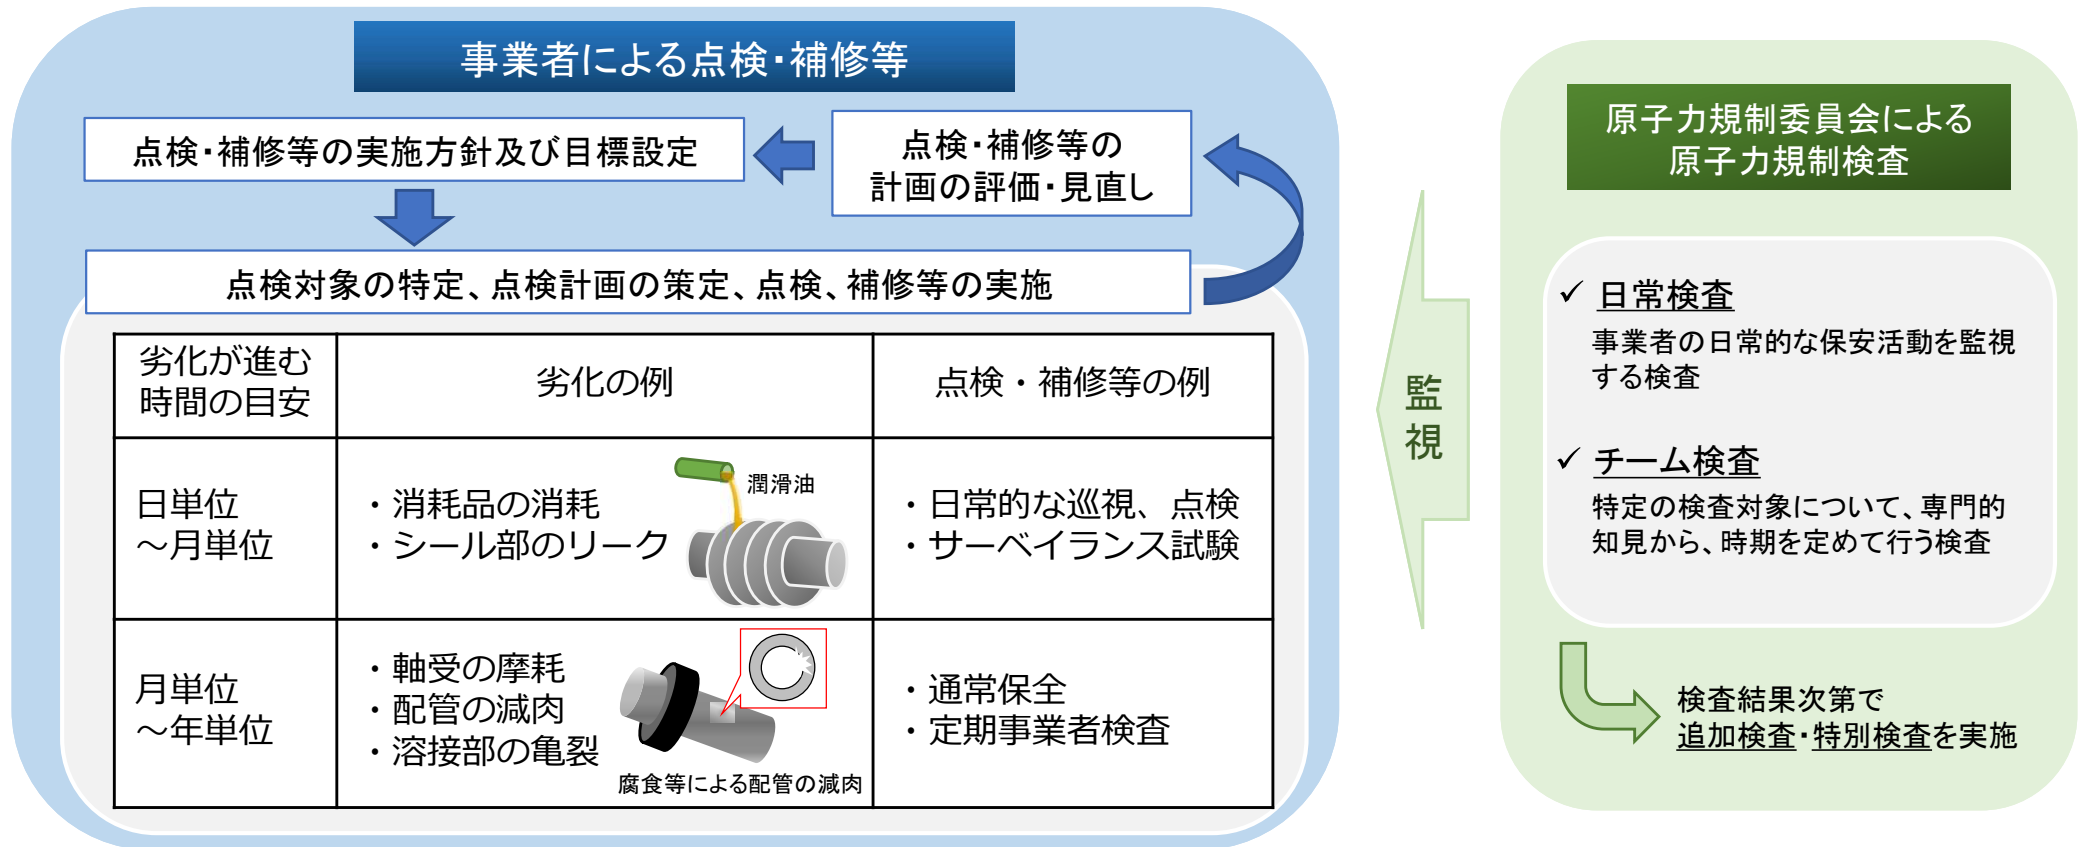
事業者による点検･補修等

点検･補修等の実施方針及び目標設定

点検･補修等の計画の評価･見直し

点検対象の特定、点検計画の策定、点検、補修等の実施

| 劣化が進む時間の目安 | 劣化の例 | 点検・補修等の例 |
|---|---|---|
| 日単位～月単位 | ・消耗品の消耗<br>・シール部のリーク<br>潤滑油 | ・日常的な巡視、点検<br>・サーベイランス試験 |
| 月単位～年単位 | ・軸受の摩耗<br>・配管の減肉<br>・溶接部の亀裂<br>腐食等による配管の減肉 | ・通常保全<br>・定期事業者検査 |

監視

原子力規制委員会による原子力規制検査

✓ 日常検査
事業者の日常的な保安活動を監視する検査

✓ チーム検査
特定の検査対象について、専門的知見から、時期を定めて行う検査

検査結果次第で
追加検査･特別検査を実施